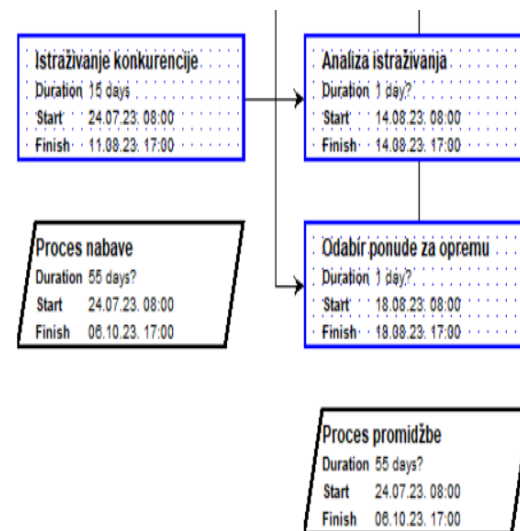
Istraživanje konkurencije
Duration 15 days
Start 24.07.23. 08:00
Finish 11.08.23. 17:00

Analiza istraživanja
Duration 1 day?
Start 14.08.23. 08:00
Finish 14.08.23. 17:00

Proces nabave
Duration 55 days?
Start 24.07.23. 08:00
Finish 06.10.23. 17:00

Odabir ponude za opremu
Duration 1 day?
Start 18.08.23. 08:00
Finish 18.08.23. 17:00

Proces promidžbe
Duration 55 days?
Start 24.07.23. 08:00
Finish 06.10.23. 17:00